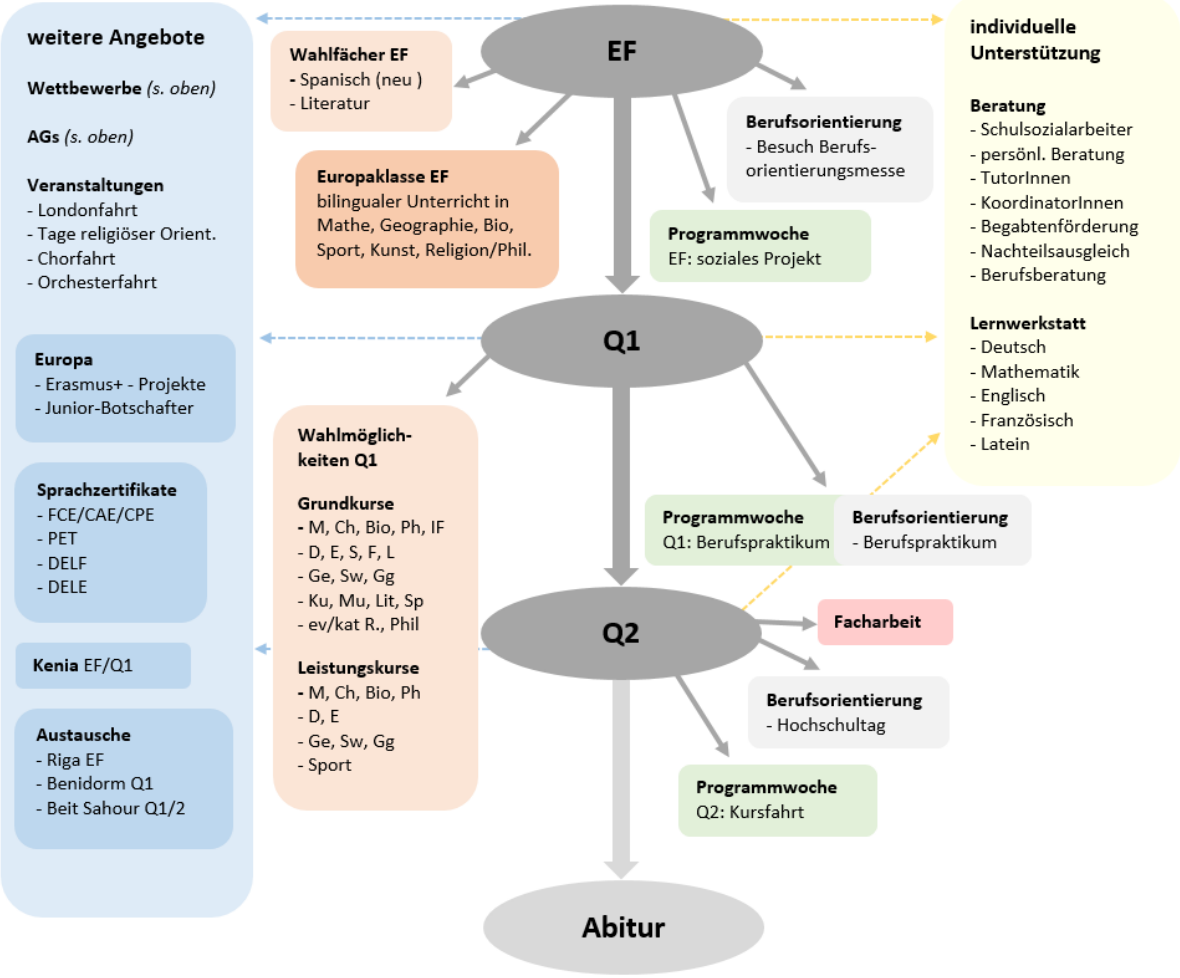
weitere Angebote

Wettbewerbe (s. oben)

AGs (s. oben)

Veranstaltungen
- Londonfahrt
- Tage religiöser Orient.
- Chorfahrt
- Orchesterfahrt

Europa
- Erasmus+ - Projekte
- Junior-Botschafter

Sprachzertifikate
- FCE/CAE/CPE
- PET
- DELF
- DELE

Kenia EF/Q1

Austausche
- Riga EF
- Benidorm Q1
- Beit Sahour Q1/2

EF

Wahlfächer EF
- Spanisch (neu )
- Literatur

Europaklasse EF
bilingualer Unterricht in Mathe, Geographie, Bio, Sport, Kunst, Religion/Phil.

Berufsorientierung
- Besuch Berufsorientierungsmesse

Programmwoche
EF: soziales Projekt

Q1

Wahlmöglichkeiten Q1

Grundkurse
- M, Ch, Bio, Ph, IF
- D, E, S, F, L
- Ge, Sw, Gg
- Ku, Mu, Lit, Sp
- ev/kat R., Phil

Leistungskurse
- M, Ch, Bio, Ph
- D, E
- Ge, Sw, Gg
- Sport

Programmwoche
Q1: Berufspraktikum

Berufsorientierung
- Berufspraktikum

Q2

Facharbeit

Berufsorientierung
- Hochschultag

Programmwoche
Q2: Kursfahrt

Abitur

individuelle Unterstützung

Beratung
- Schulsozialarbeiter
- persönl. Beratung
- TutorInnen
- KoordinatorInnen
- Begabtenförderung
- Nachteilsausgleich
- Berufsberatung

Lernwerkstatt
- Deutsch
- Mathematik
- Englisch
- Französisch
- Latein